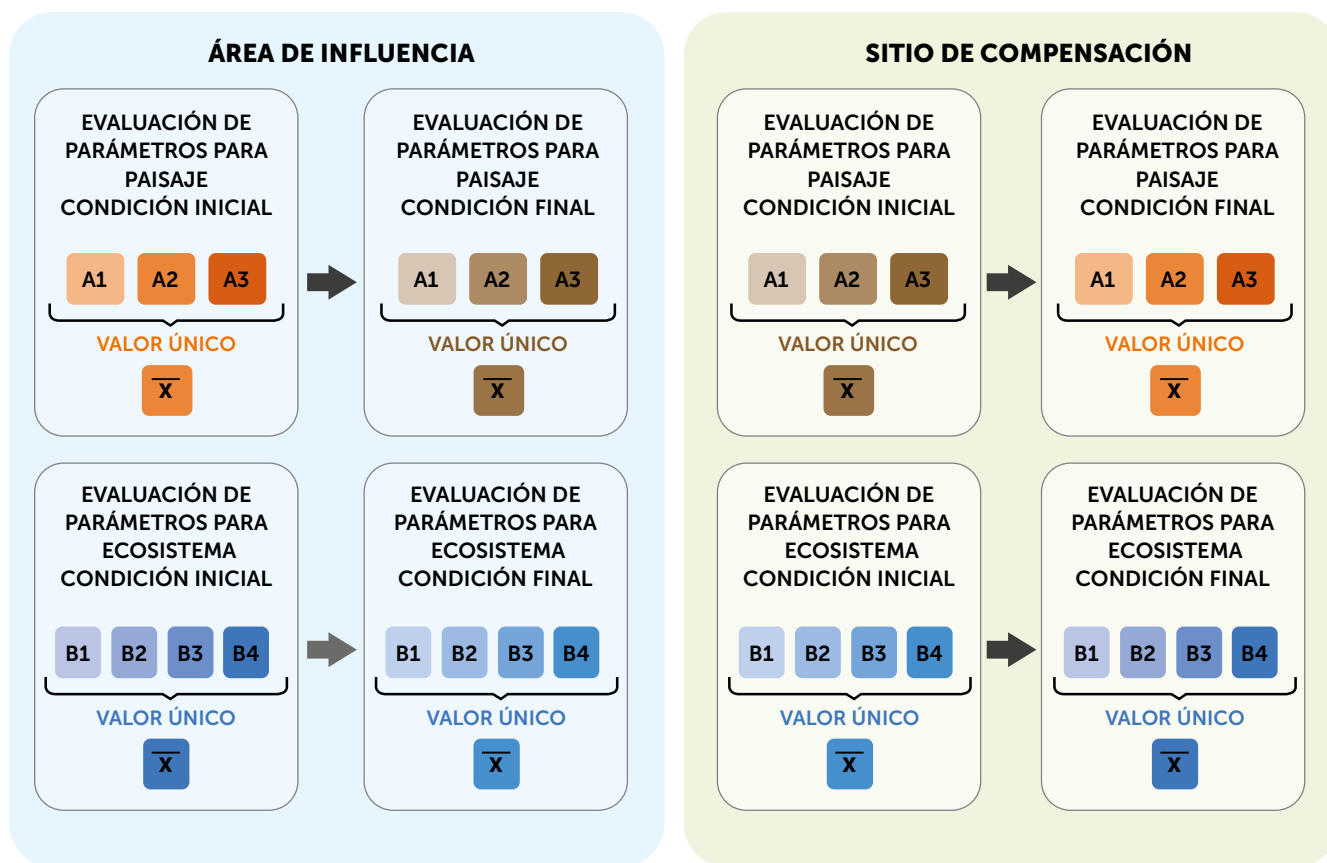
ÁREA DE INFLUENCIA

EVALUACIÓN DE PARÁMETROS PARA PAISAJE CONDICIÓN INICIAL

A1 A2 A3

VALOR ÚNICO

$\overline{X}$

EVALUACIÓN DE PARÁMETROS PARA PAISAJE CONDICIÓN FINAL

A1 A2 A3

VALOR ÚNICO

$\overline{X}$

EVALUACIÓN DE PARÁMETROS PARA ECOSISTEMA CONDICIÓN INICIAL

B1 B2 B3 B4

VALOR ÚNICO

$\overline{X}$

EVALUACIÓN DE PARÁMETROS PARA ECOSISTEMA CONDICIÓN FINAL

B1 B2 B3 B4

VALOR ÚNICO

$\overline{X}$

SITIO DE COMPENSACIÓN

EVALUACIÓN DE PARÁMETROS PARA PAISAJE CONDICIÓN INICIAL

A1 A2 A3

VALOR ÚNICO

$\overline{X}$

EVALUACIÓN DE PARÁMETROS PARA PAISAJE CONDICIÓN FINAL

A1 A2 A3

VALOR ÚNICO

$\overline{X}$

EVALUACIÓN DE PARÁMETROS PARA ECOSISTEMA CONDICIÓN INICIAL

B1 B2 B3 B4

VALOR ÚNICO

$\overline{X}$

EVALUACIÓN DE PARÁMETROS PARA ECOSISTEMA CONDICIÓN FINAL

B1 B2 B3 B4

VALOR ÚNICO

$\overline{X}$